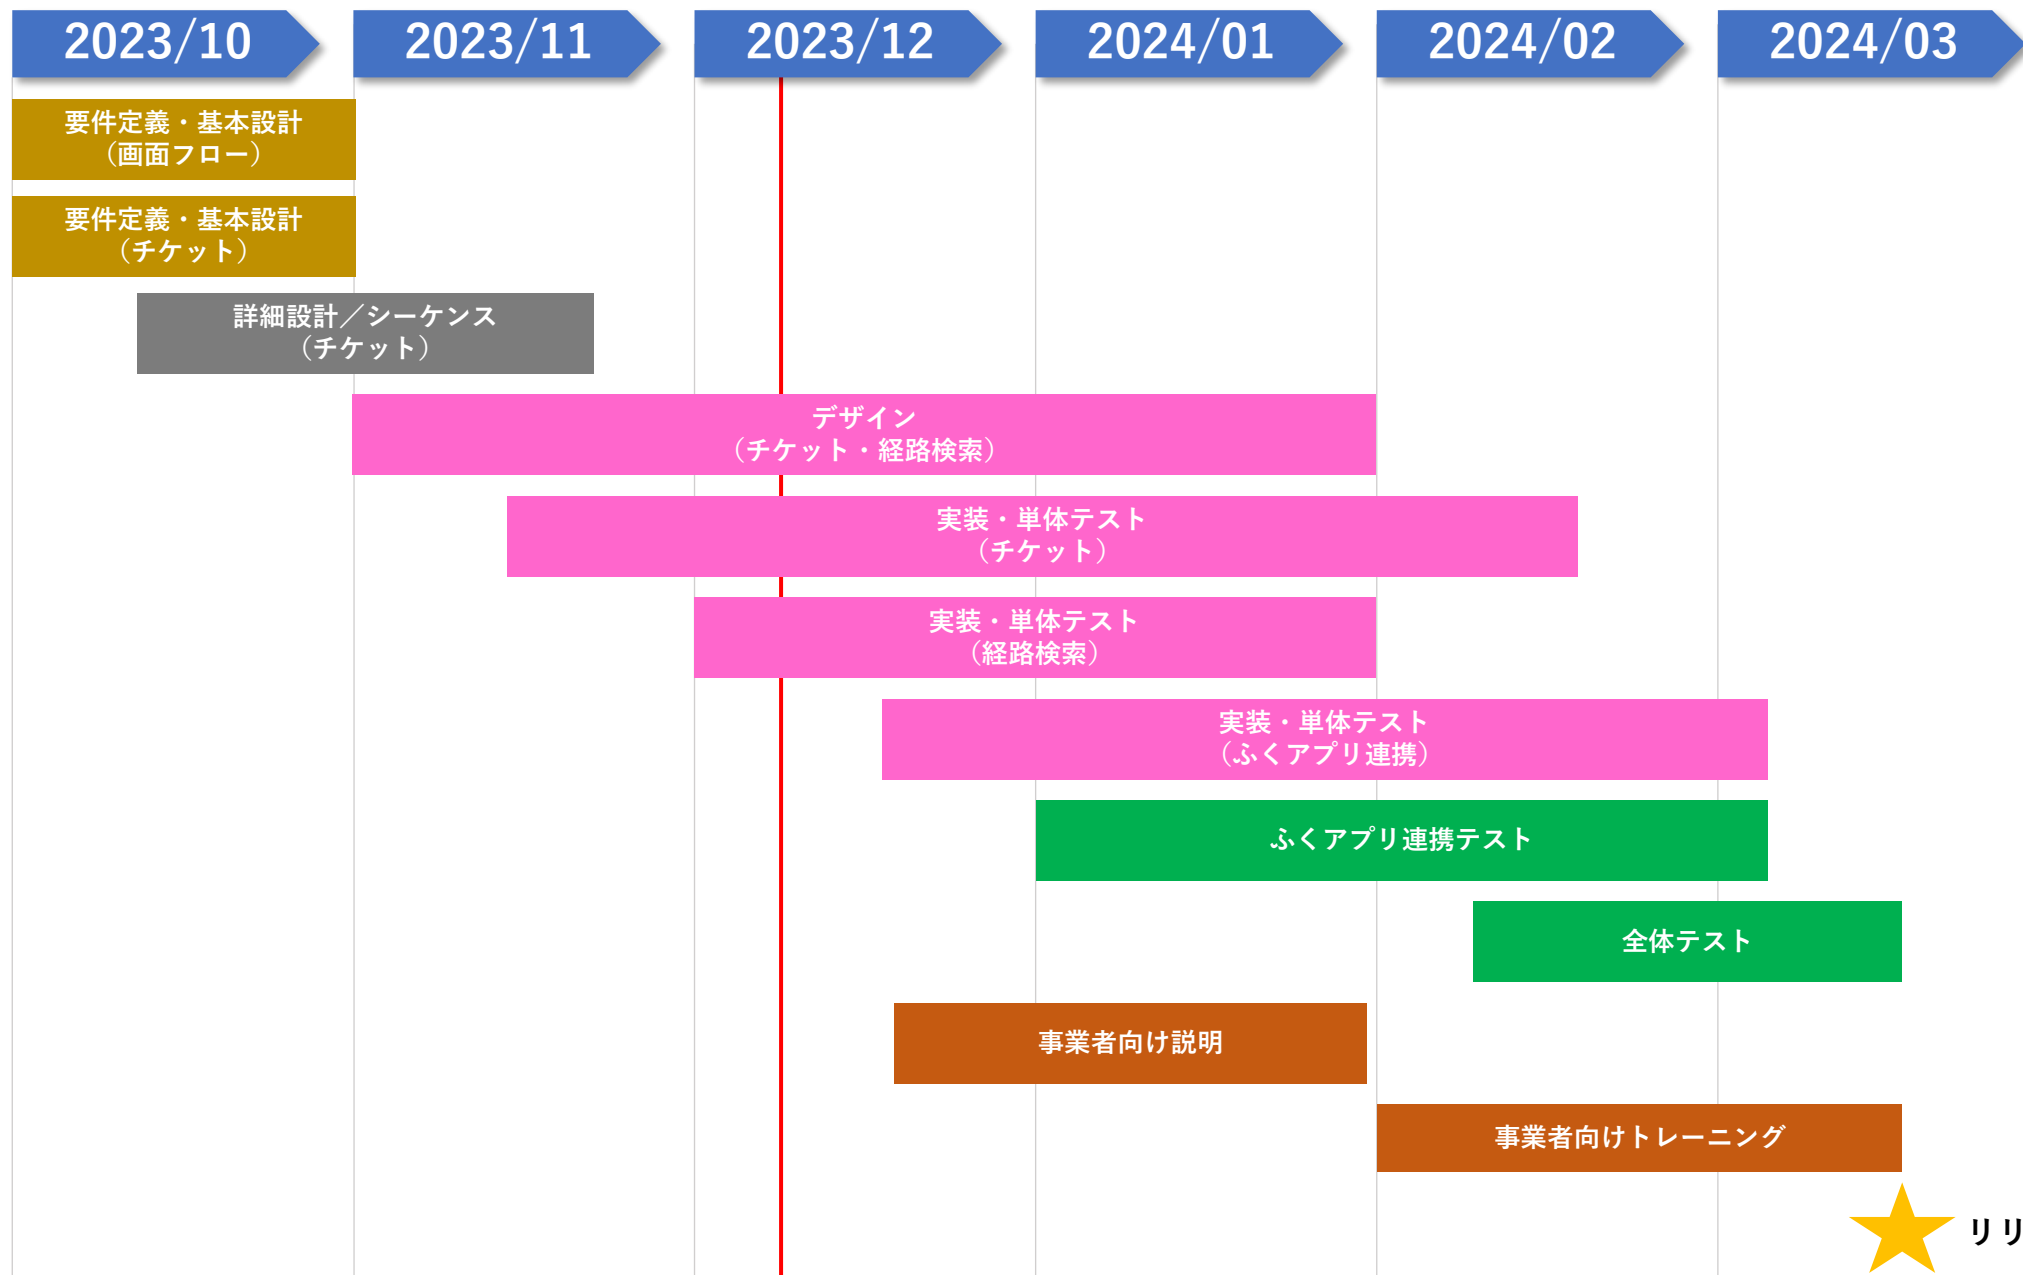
2023/10

2023/11

2023/12

2024/01

2024/02

2024/03

要件定義・基本設計（画面フロー）

要件定義・基本設計（チケット）

詳細設計／シーケンス（チケット）

デザイン（チケット・経路検索）

実装・単体テスト（チケット）

実装・単体テスト（経路検索）

実装・単体テスト（ふくアプリ連携）

ふくアプリ連携テスト

全体テスト

事業者向け説明

事業者向けトレーニング

リリ